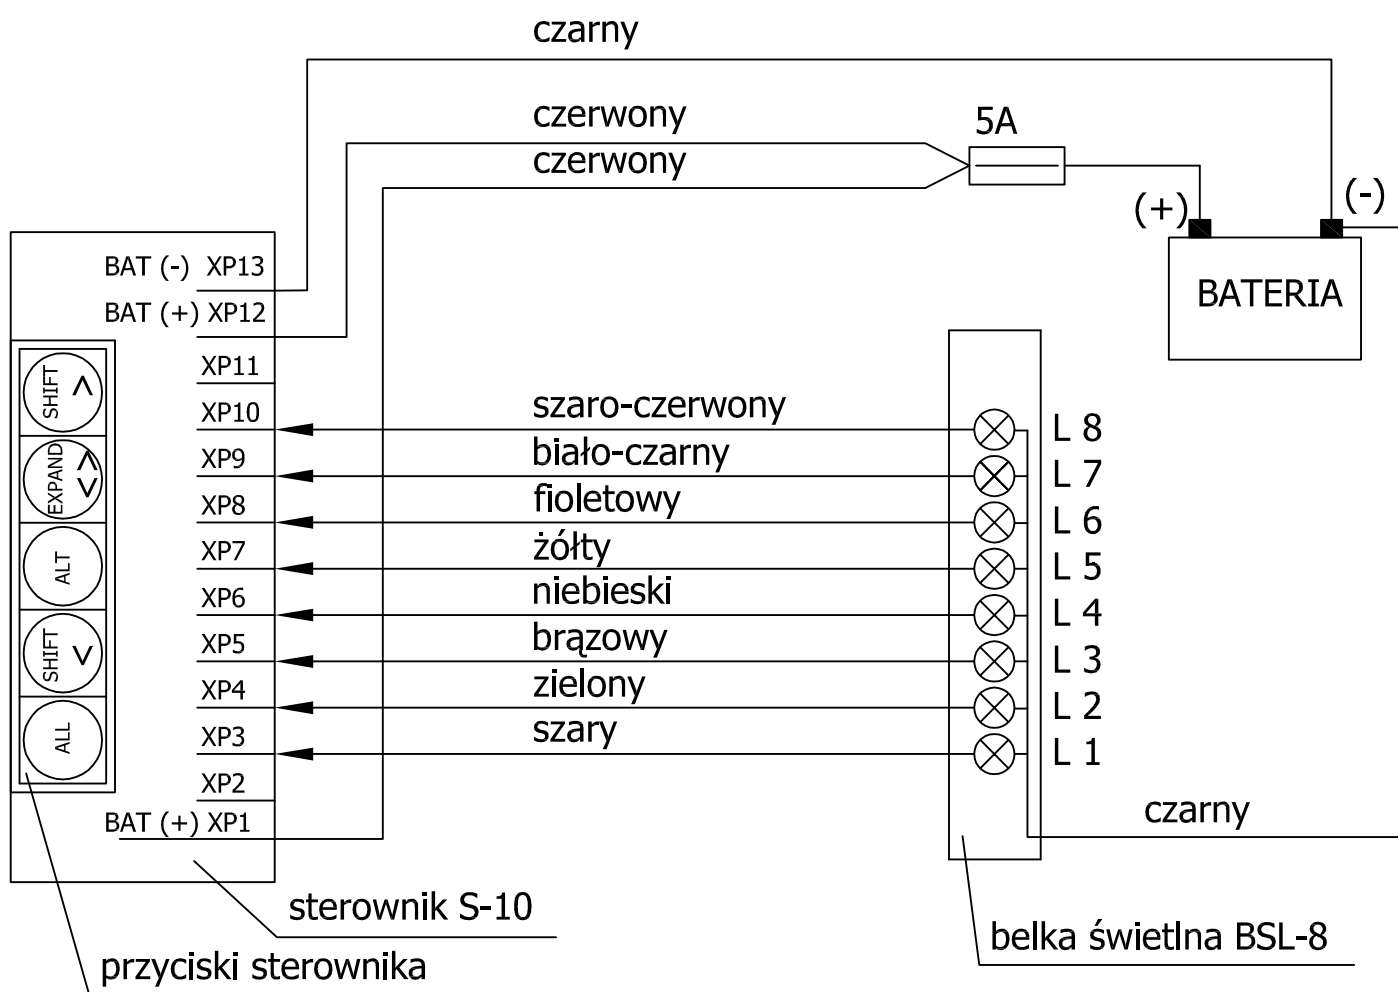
czarny

czerwony

czerwony

5A

(+)

(-)

BATERIA

BAT (-) XP13

BAT (+) XP12

XP11

XP10

XP9

XP8

XP7

XP6

XP5

XP4

XP3

XP2

BAT (+) XP1

SHIFT ^

EXPAND ^ v

ALT

SHIFT v

ALL

szaro-czerwony

biało-czarny

fioletowy

żółty

niebieski

brązowy

zielony

szary

L 8

L 7

L 6

L 5

L 4

L 3

L 2

L 1

czarny

sterownik S-10

belka świetlna BSL-8

przyciski sterownika